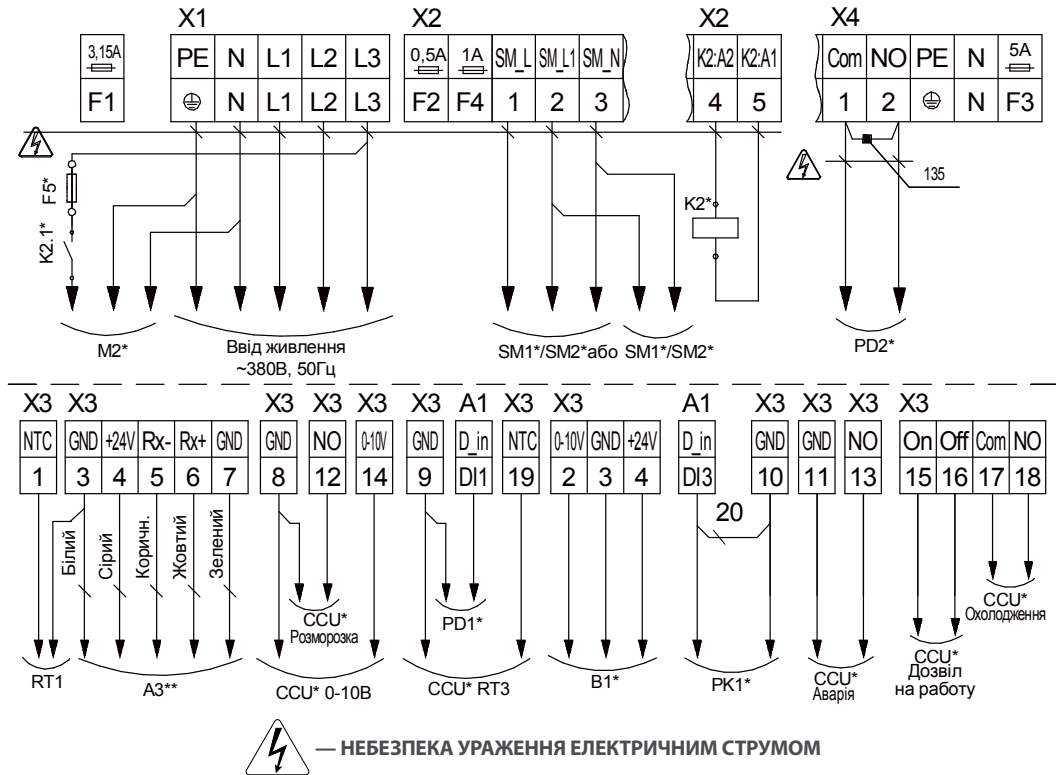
X1 X2 X2 X4

| 3,15A | PE | N | L1 | L2 | L3 | 0,5A | 1A | SM_L | SM_L1 | SM_N | K2:A2 | K2:A1 | Com | NO | PE | N | 5A |
|---|---|---|---|---|---|---|---|---|---|---|---|---|---|---|---|---|---|
| F1 | ⊕ | N | L1 | L2 | L3 | F2 | F4 | 1 | 2 | 3 | 4 | 5 | 1 | 2 | ⊕ | N | F3 |

F5*

K2.1*

K2*

135

M2*

Ввід живлення ~380В, 50Гц

SM1*/SM2*або SM1*/SM2*

PD2*

X3 X3 X3 X3 X3 X3 A1 X3 X3 A1 X3 X3 X3 X3

| NTC | GND | +24V | Rx- | Rx+ | GND | GND | NO | 0-10V | GND | D_in | NTC | 0-10V | GND | +24V | D_in | GND | GND | NO | On | Off | Com | NO |
|---|---|---|---|---|---|---|---|---|---|---|---|---|---|---|---|---|---|---|---|---|---|---|
| 1 | 3 | 4 | 5 | 6 | 7 | 8 | 12 | 14 | 9 | DI1 | 19 | 2 | 3 | 4 | DI3 | 10 | 11 | 13 | 15 | 16 | 17 | 18 |

Білий Сірий Коричн. Жовтий Зелений

20

CCU* Розморозка

PD1*

CCU* Охолодження

RT1

A3**

CCU* 0-10В

CCU* RT3

B1*

PK1*

CCU* Аварія

CCU* Дозвіл на работу

— НЕБЕЗПЕКА УРАЖЕННЯ ЕЛЕКТРИЧНИМ СТРУМОМ